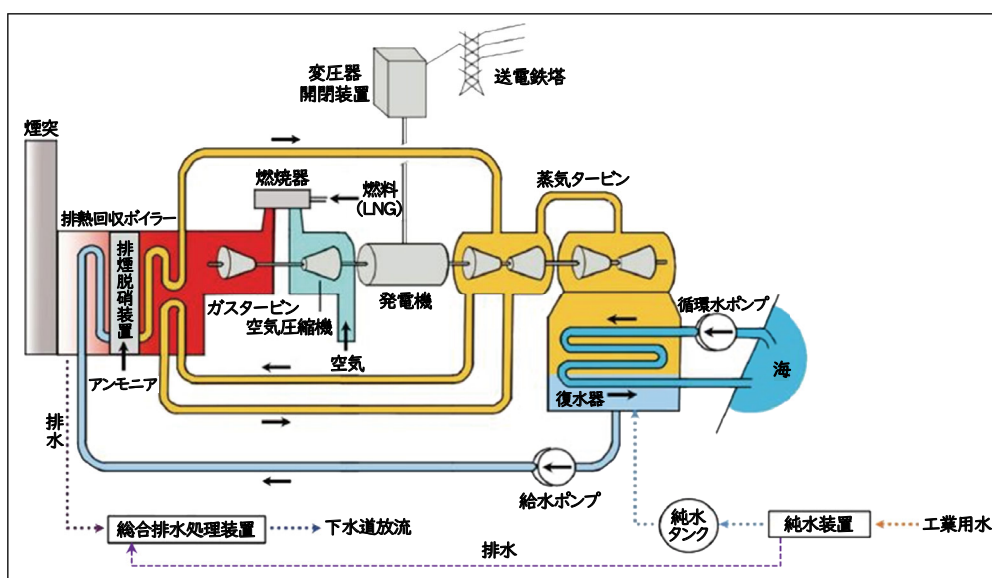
変圧器
開閉装置

送電鉄塔

煙突

燃焼器

燃料
(LNG)

蒸気タービン

排熱回収ボイラー

排煙脱硝装置

ガスタービン

空気圧縮機

発電機

循環水ポンプ

空気

アンモニア

海

復水器

排水

給水ポンプ

純水タンク

純水装置

工業用水

総合排水処理装置

下水道放流

排水